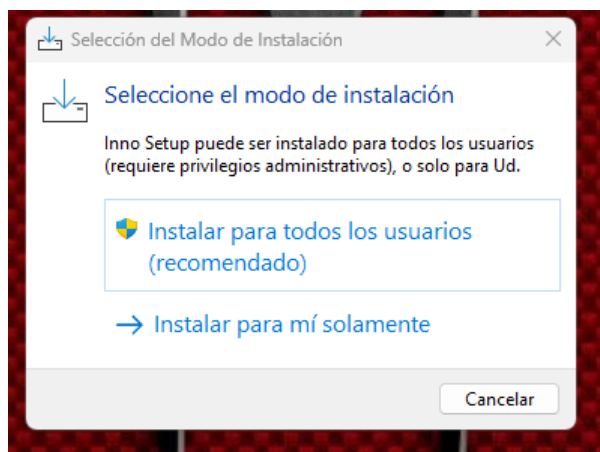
Selección del Modo de Instalación

Seleccione el modo de instalación

Inno Setup puede ser instalado para todos los usuarios (requiere privilegios administrativos), o solo para Ud.

Instalar para todos los usuarios (recomendado)

→ Instalar para mí solamente

Cancelar